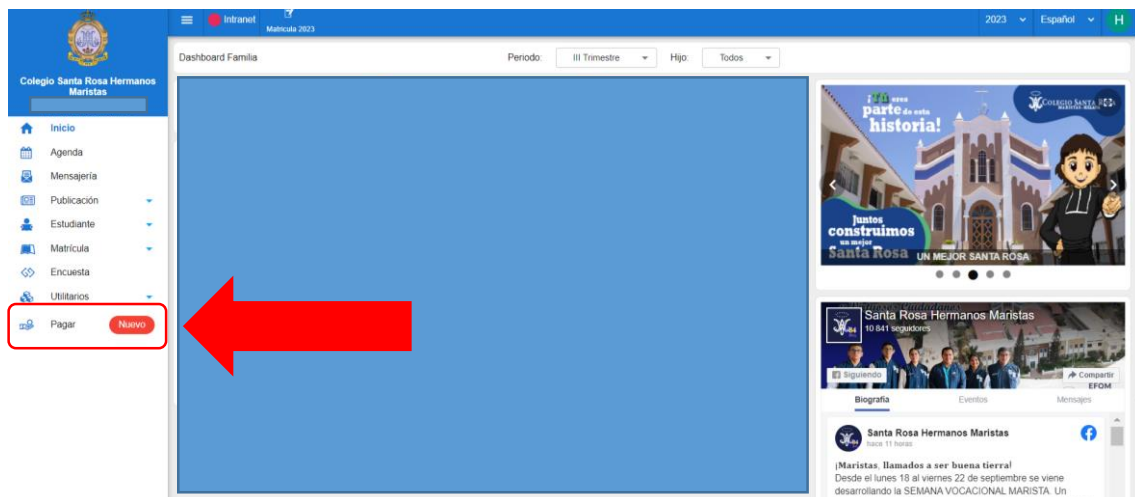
Colegio Santa Rosa Hermanos Maristas

Inicio
Agenda
Mensajería
Publicación
Estudiante
Matrícula
Encuesta
Utilitarios
Pagar
Nuevo

Intranet
Matrícula 2023
2023
Español
H

Dashboard Familia
Periodo: III Trimestre
Hijo: Todos

¡Tú eres parte de esta historia!
Colegio Santa Rosa
Juntos construimos un mejor Santa Rosa
UN MEJOR SANTA ROSA

Santa Rosa Hermanos Maristas
10 841 seguidores
Siguiendo
Compartir
EFOM
Biografía
Eventos
Mensajes

Santa Rosa Hermanos Maristas
hace 11 horas
¡Maristas, llamados a ser buena tierra!
Desde el lunes 18 al viernes 22 de septiembre se viene desarrollando la SEMANA VOCACIONAL MARISTA. Un